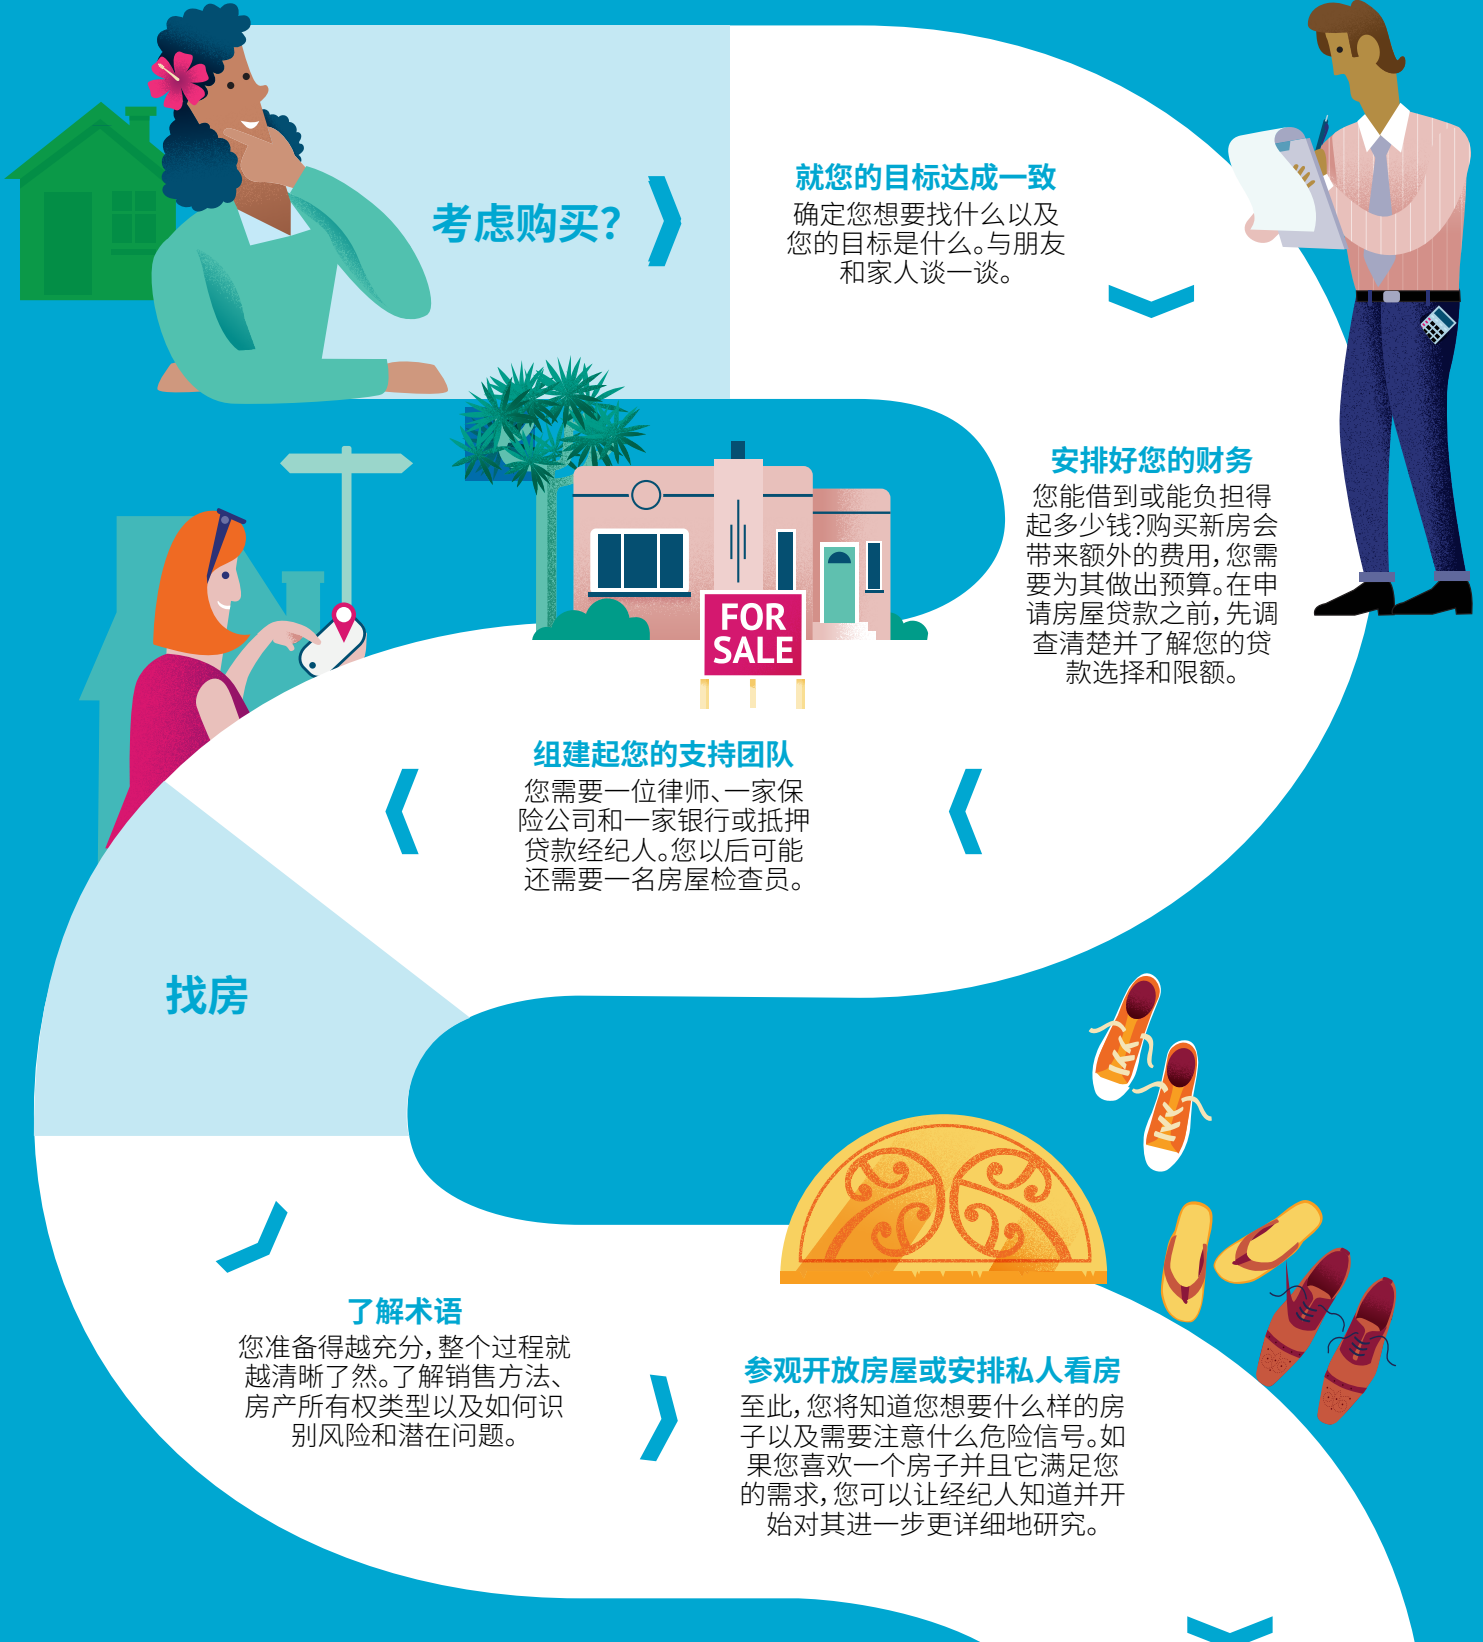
考虑购买?

就您的目标达成一致
确定您想要找什么以及您的目标是什么。与朋友和家人谈一谈。

安排好您的财务
您能借到或能负担得起多少钱?购买新房会带来额外的费用,您需要为其做出预算。在申请房屋贷款之前,先调查清楚并了解您的贷款选择和限额。

FOR SALE

组建起您的支持团队
您需要一位律师、一家保险公司和一家银行或抵押贷款经纪人。您以后可能还需要一名房屋检查员。

找房

了解术语
您准备得越充分,整个过程就越清晰了然。了解销售方法、房产所有权类型以及如何识别风险和潜在问题。

参观开放房屋或安排私人看房
至此,您将知道您想要什么样的房子以及需要注意什么危险信号。如果您喜欢一个房子并且它满足您的需求,您可以让经纪人知道并开始对其进一步更详细地研究。